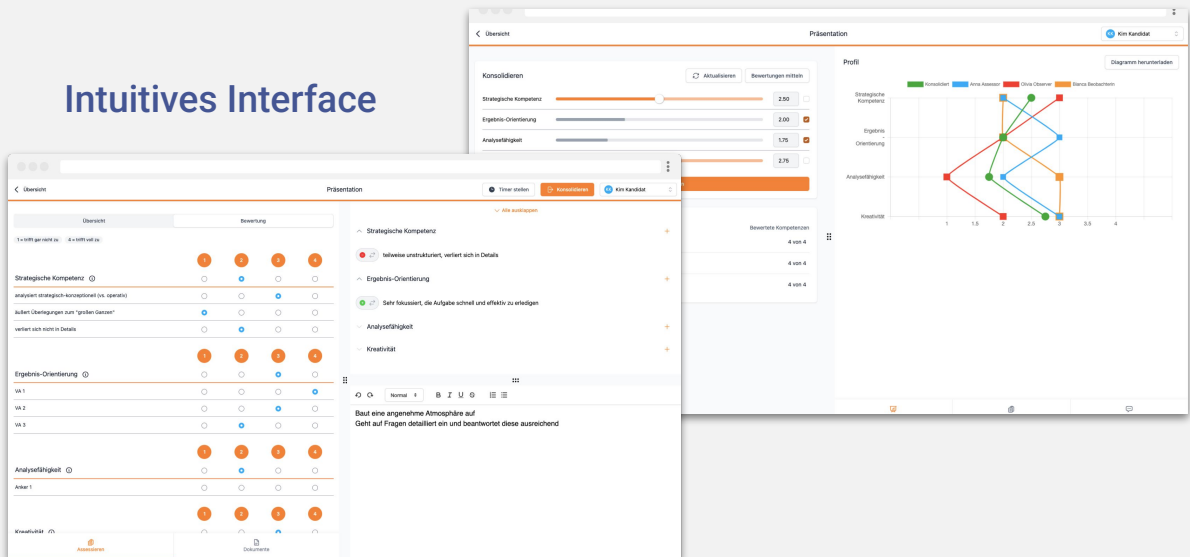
Intuitives Interface

Übersicht

Präsentation

KK Kim Kandidat

Konsolidieren

Aktualisieren

Bewertungen mitteln

Strategische Kompetenz 2.50

Ergebnis-Orientierung 2.00

Analysefähigkeit 1.75

2.75

Bewertete Kompetenzen

4 von 4

4 von 4

4 von 4

Profil

Diagramm herunterladen

Konsolidiert

Anna Assessor

Olivia Observer

Bianca Beobachterin

Strategische Kompetenz

Ergebnis - Orientierung

Analysefähigkeit

Kreativität

1 1.5 2 2.5 3 3.5 4

Übersicht

Präsentation

Timer stellen

Konsolidieren

KK Kim Kandidat

Übersicht

Bewertung

1 = trifft gar nicht zu 4 = trifft voll zu

1 2 3 4

Strategische Kompetenz

analysiert strategisch-konzeptionell (vs. operativ)

äußert Überlegungen zum "großen Ganzen"

verliert sich nicht in Details

1 2 3 4

Ergebnis-Orientierung

VA 1

VA 2

VA 3

1 2 3 4

Analysefähigkeit

Anker 1

1 2 3 4

Kreativität

Assessieren

Dokumente

Alle ausklappen

Strategische Kompetenz

teilweise unstrukturiert, verliert sich in Details

Ergebnis-Orientierung

Sehr fokussiert, die Aufgabe schnell und effektiv zu erledigen

Analysefähigkeit

Kreativität

Normal

B I U S

Baut eine angenehme Atmosphäre auf
Geht auf Fragen detailliert ein und beantwortet diese ausreichend